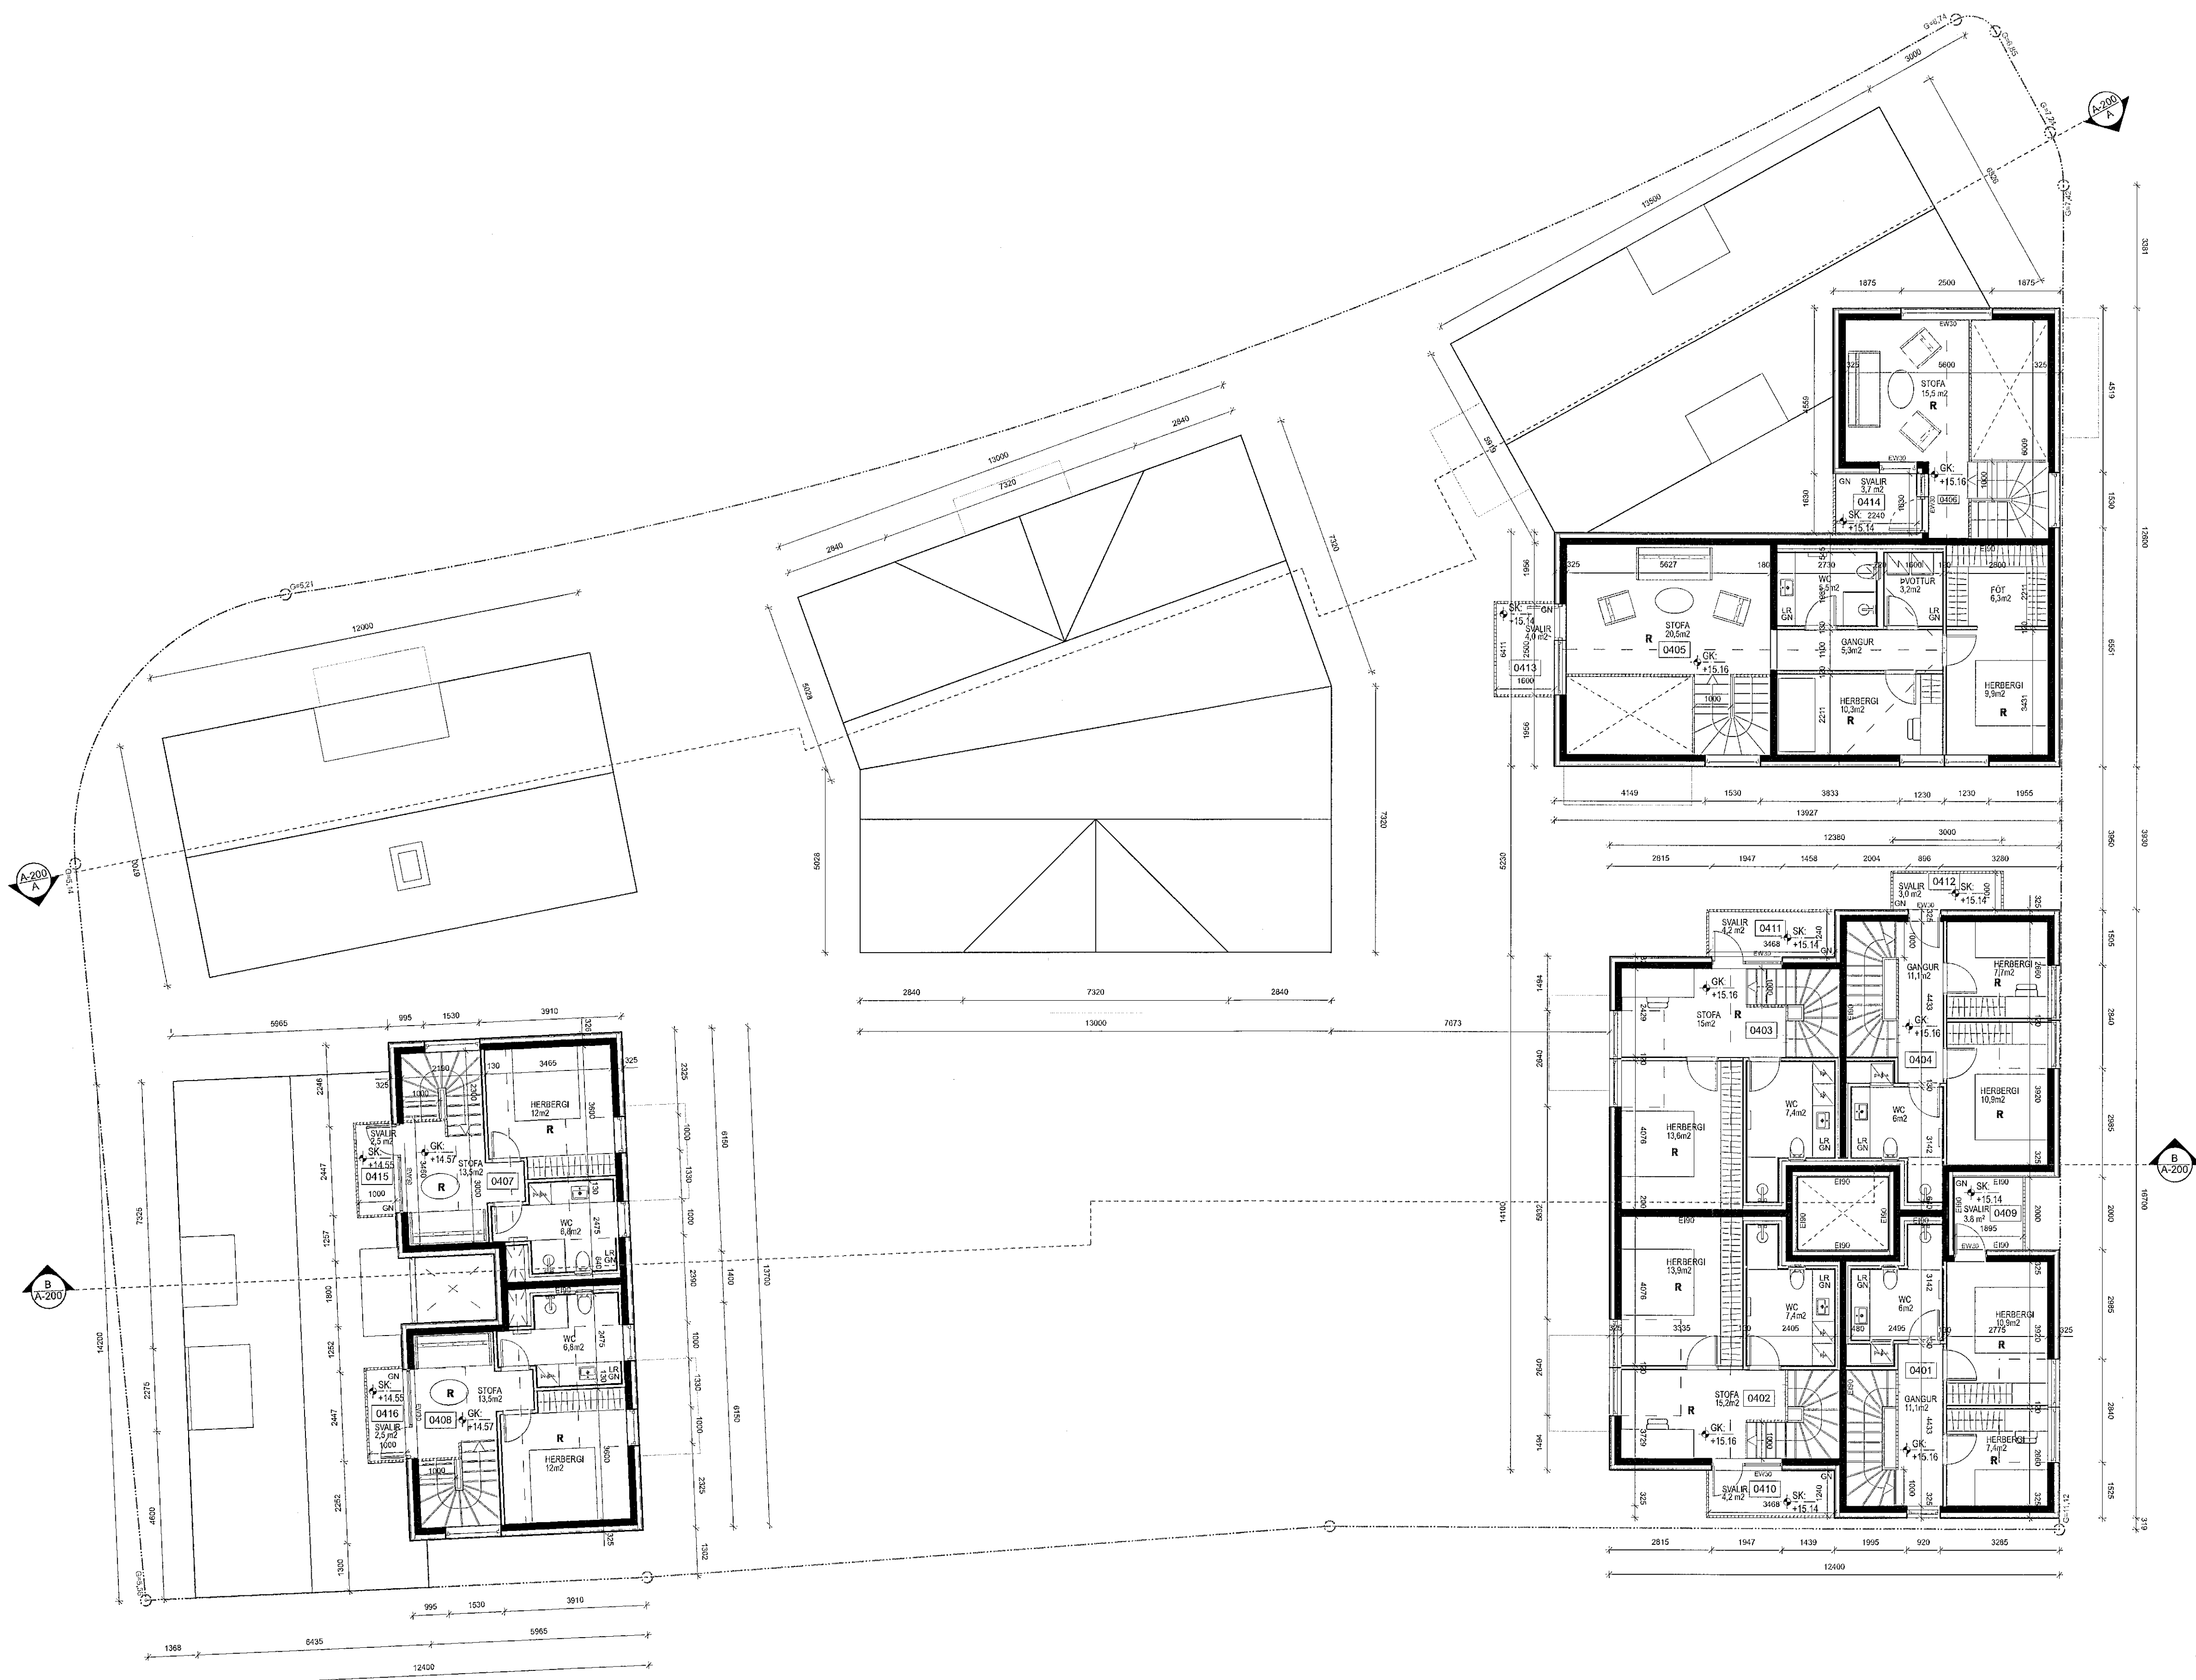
A-200
A

3000
13500
1875 2500 1875
EW30
STOFA
15,5 m2
R
5600
325
325
GK:
+15.16
SVALIR
3,7 m2
0414
SK:
+15.14
2240
0406
GN
1630
1530
4519
12600
3381

13000
7320
2840
2840
7320
5028
5028
7320
2840 7320 2840
13000

12000
6700
A-200
A

325
5627
STOFA
20,5m2
R
0405
GK:
+15.16
WC
4,5m2
2730
ÞVOTTUR
3,2m2
1600
FÖT
6,3m2
GANGUR
5,3m2
HERBERGI
10,3m2
R
HERBERGI
9,9m2
R
SK:
+15.14
SVALIR
4,0 m2
0413
1600
LR
GN
1956
1956
6551
4149 1530 3833 1230 1230 1955
13927
12380
3000
2815 1947 1458 2004 896 3280

SVALIR
3,0 m2
0412
SK:
+15.14
SVALIR
4,2 m2
0411
SK:
+15.14
3468
GK:
+15.16
STOFA
15m2
0403
GANGUR
11,1m2
HERBERGI
7,7m2
GK:
+15.16
0404
WC
7,4m2
WC
6m2
HERBERGI
13,6m2
R
HERBERGI
10,9m2
R
B
A-200
SK:
+15.14
SVALIR
3,6 m2
0409
EI90
EW30
HERBERGI
13,9m2
R
WC
7,4m2
WC
6m2
HERBERGI
10,9m2
R
0401
STOFA
15,2m2
0402
R
GK:
+15.16
GANGUR
11,1m2
HERBERGI
7,4m2
GK:
+15.16
SVALIR
4,2 m2
0410
SK:
+15.14
3468
2815 1947 1439 1995 920 3285
12400
7673
5230
14100
3950
3930
16700
2640
2840
1494
1505
1525
319

5965 995 1530 3910
HERBERGI
12m2
R
3465
SVALIR
2,5 m2
SK:
+14.55
0415
GK:
+14.57
STOFA
13,5m2
0407
WC
6,8m2
WC
6,8m2
R
STOFA
13,5m2
SK:
+14.55
0416
0408
GK:
+14.57
SVALIR
2,5 m2
HERBERGI
12m2
R
1000
B
A-200
7225
2275
4600
14200
6150
6150
13700
2325
2325
995 1530 3910
5965
1368 6435
12400